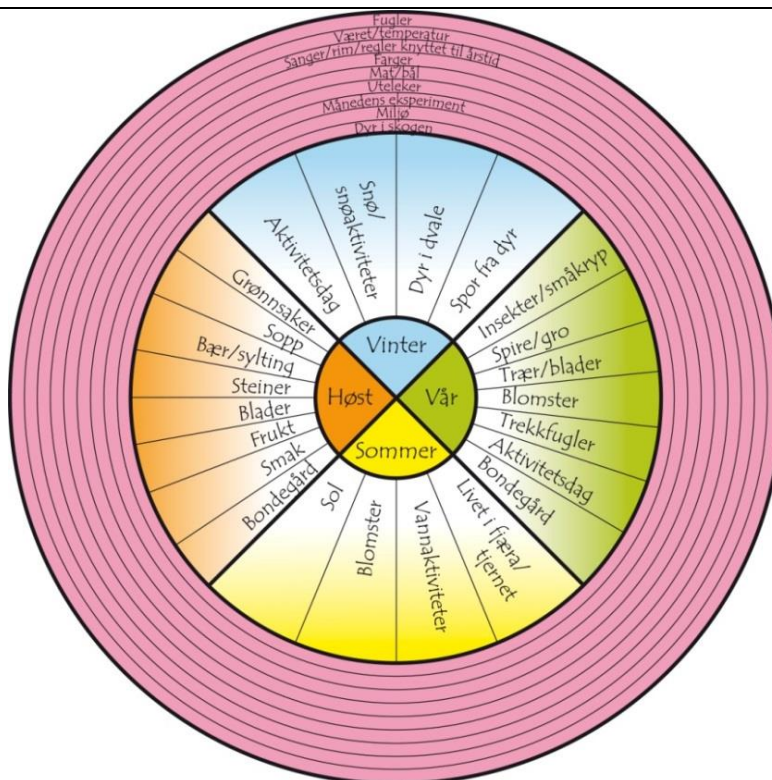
Fugler
Været/temperatur
Sanger/rim/regler knyttet til årstid
Farger
Mat/bål
Uteleker
Månedens eksperiment
Miljø
Dyr i skogen

Aktivitetsdag
Snø/snøaktiviteter
Dyr i dvale
Spor fra dyr

Grønnsaker
Sopp
Bær/sylting
Steiner
Blader
Frukt
Smak
Bondegård

Insekter/småkryp
Spire/gro
Trær/blader
Blomster
Trekkfugler
Aktivitetsdag
Bondegård

Vinter
Høst
Vår
Sommer

Sol
Blomster
Vannaktiviteter
Livet i fjæra/tjernet